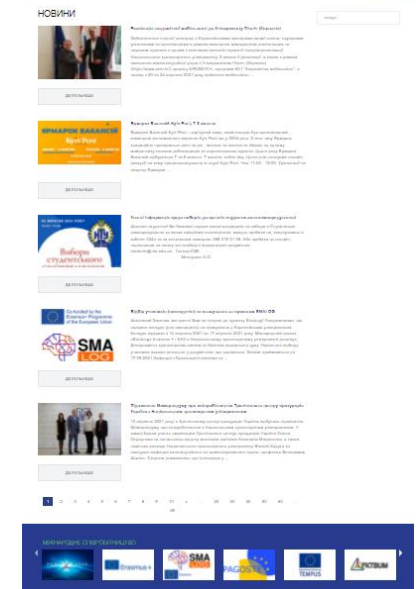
НОВИНИ

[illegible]

ДЕТАЛЬНІШЕ

ЯРМАРОК ВАКАНСІЙ

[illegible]

ДЕТАЛЬНІШЕ

Вибори студентського

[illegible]

ДЕТАЛЬНІШЕ

SMA LOG

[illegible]

ДЕТАЛЬНІШЕ

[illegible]

ДЕТАЛЬНІШЕ

1 2 3 4 5 6 7 8 9 10 ... 20 30 40 50 ...

МІЖНАРОДНЕ СПІВРОБІТНИЦТВО

Erasmus+ SMA LOG TEMPUS